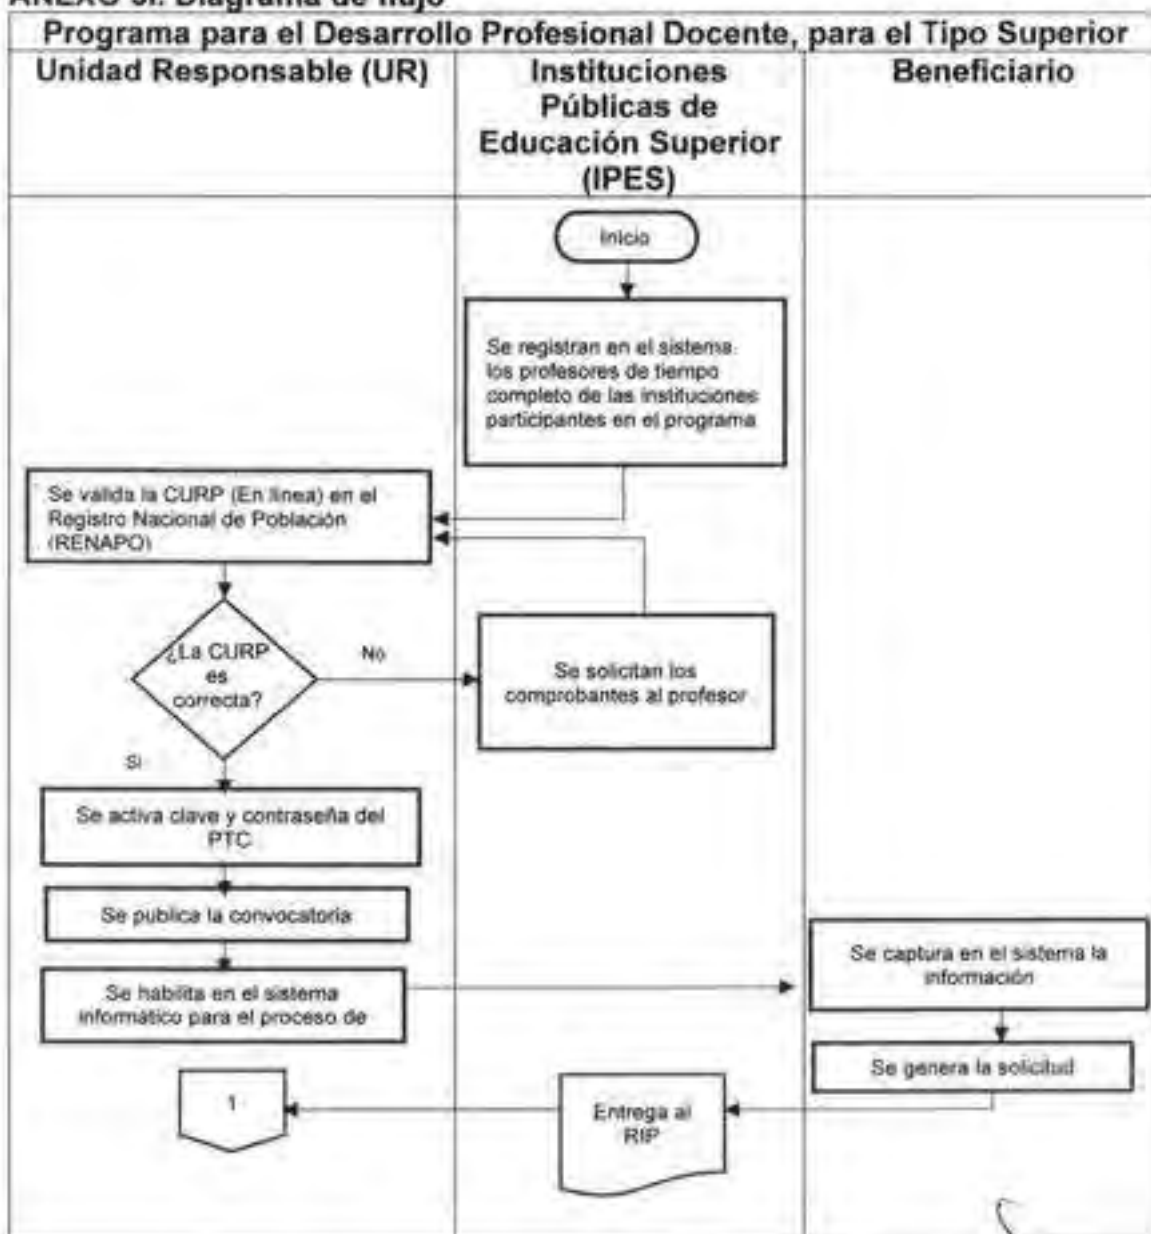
ANEXO 3f. Diagrama de flujo

Programa para el Desarrollo Profesional Docente, para el Tipo Superior

| Unidad Responsable (UR) | Instituciones Públicas de Educación Superior (IPES) | Beneficiario |
|---|---|---|

Inicio

Se registran en el sistema los profesores de tiempo completo de las instituciones participantes en el programa

Se valida la CURP (En línea) en el Registro Nacional de Población (RENAPO)

¿La CURP es correcta?

No

Se solicitan los comprobantes al profesor

Si

Se activa clave y contraseña del PTC

Se publica la convocatoria

Se habilita en el sistema informático para el proceso de

Se captura en el sistema la información

Se genera la solicitud

1

Entrega al RIP